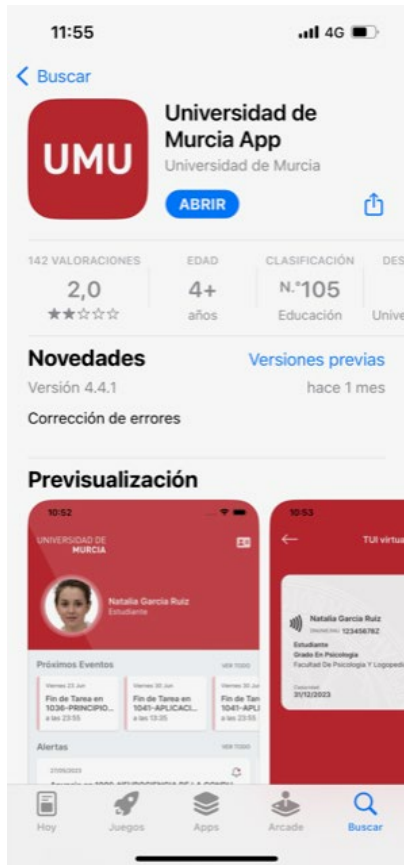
11:55

4G

Buscar

UMU

Universidad de Murcia App

Universidad de Murcia

ABRIR

142 VALORACIONES

2,0

★★☆☆☆

EDAD

4+

años

CLASIFICACIÓN

N.º105

Educación

DES

Unive

Novedades

Versiones previas

Versión 4.4.1

hace 1 mes

Corrección de errores

Previsualización

10:52

UNIVERSIDAD DE MURCIA

Natalia Garcia Ruiz

Estudiante

Próximos Eventos

VER TODO

Viernes 23 Jun

Fin de Tarea en 1036-PRINCIPIO...

a las 23:55

Viernes 30 Jun

Fin de Tarea en 1041-APLICACI...

a las 13:35

Viernes

Fin de Tar en 1041-APLI

a las 23:55

Alertas

VER TODO

27/06/2023

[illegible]

10:53

TUI virtua

Natalia Garcia Ruiz

123456782

Estudiante

Grado En Psicología

Facultad De Psicología Y Logoped

Caducidad

31/12/2023

Hoy

Juegos

Apps

Arcade

Buscar